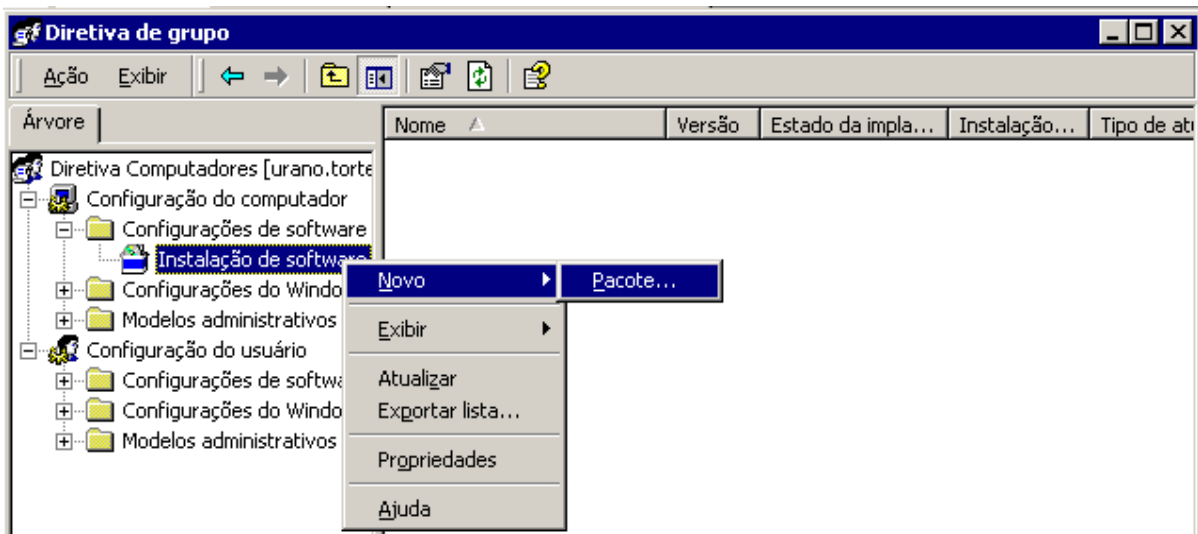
Diretiva de grupo

Ação Exibir

Árvore

| Nome | Versão | Estado da impla... | Instalação... | Tipo de at |
|---|---|---|---|---|

Diretiva Computadores [urano.torte
Configuração do computador
Configurações de software
Instalação de software
Configurações do Windo
Modelos administrativos
Configuração do usuário
Configurações de softwa
Configurações do Windo
Modelos administrativos

Novo
Pacote...
Exibir
Atualizar
Exportar lista...
Propriedades
Ajuda